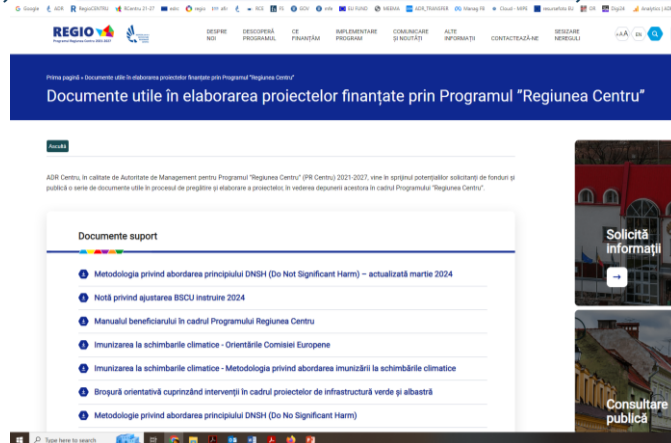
Google ADR RegioCENTRU RCentru 21-27 edc regio pm adr RCE FE SDX info EU FUND MEBRA ADR_TRANSFER Manag FE Cloud - MIPE resurseRo.Ro DR DigiUE Analytics

REGIO Programul Regiunea Centru 2021-2027

DESPRE NOI
DESCOPERĂ PROGRAMUL
CE FINANȚĂM
IMPLEMENTAREA PROGRAM
COMUNICARE ȘI NOUTĂȚI
ALTE INFORMAȚII
CONTACTEAZĂ-NE
SESIZARE NEREGULI

Prima pagină » Documente utile în elaborarea proiectelor finanțate prin Programul "Regiunea Centru"

Documente utile în elaborarea proiectelor finanțate prin Programul "Regiunea Centru"

Ascultă

ADR Centru, în calitate de Autoritate de Management pentru Programul "Regiunea Centru" (PR Centru) 2021-2027, vine în sprijinul potențialilor solicitanți de fonduri și publică o serie de documente utile în procesul de pregătire și elaborare a proiectelor, în vederea depunerii acestora în cadrul Programului "Regiunea Centru".

Documente suport

Metodologia privind abordarea principiului DNSH (Do Not Significant Harm) – actualizată martie 2024

Notă privind ajustarea BSCU instruire 2024

Manualul beneficiarului în cadrul Programului Regiunea Centru

Imunizarea la schimbarile climatice - Orientările Comisiei Europene

Imunizarea la schimbarile climatice - Metodologia privind abordarea imunizării la schimbarile climatice

Broșură orientativă cuprinzând intervenții în cadrul proiectelor de infrastructură verde și albastră

Metodologie privind abordarea principiului DNSH (Do No Significant Harm)

Solicită informații

Consultare publică

Type here to search